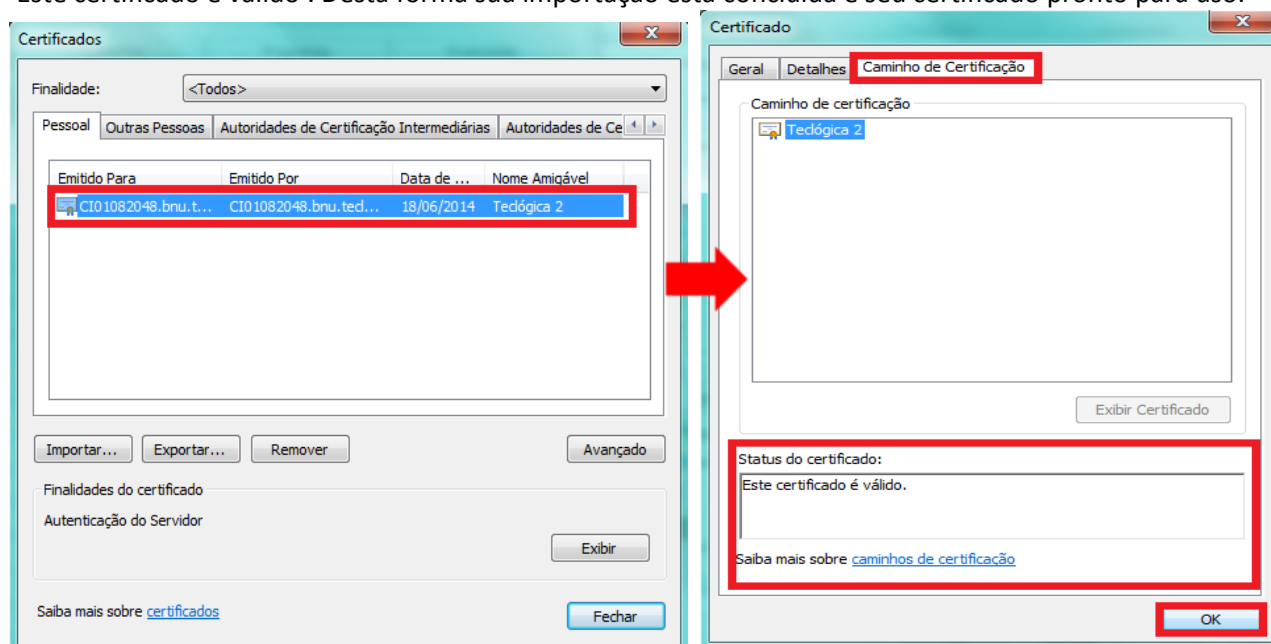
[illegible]

Certificados

Finalidade: <Todos>

Pessoal | Outras Pessoas | Autoridades de Certificação Intermediárias | Autoridades de Ce

| Emitido Para | Emitido Por | Data de ... | Nome Amigável |
|---|---|---|---|
| CI01082048.bnu.t... | CI01082048.bnu.ted... | 18/06/2014 | Teclógica 2 |

Importar... Exportar... Remover Avançado

Finalidades do certificado

Autenticação do Servidor

Exibir

Saiba mais sobre certificados

Fechar

Certificado

Geral | Detalhes | Caminho de Certificação

Caminho de certificação

Teclógica 2

Exibir Certificado

Status do certificado:

Este certificado é válido.

Saiba mais sobre caminhos de certificação

OK